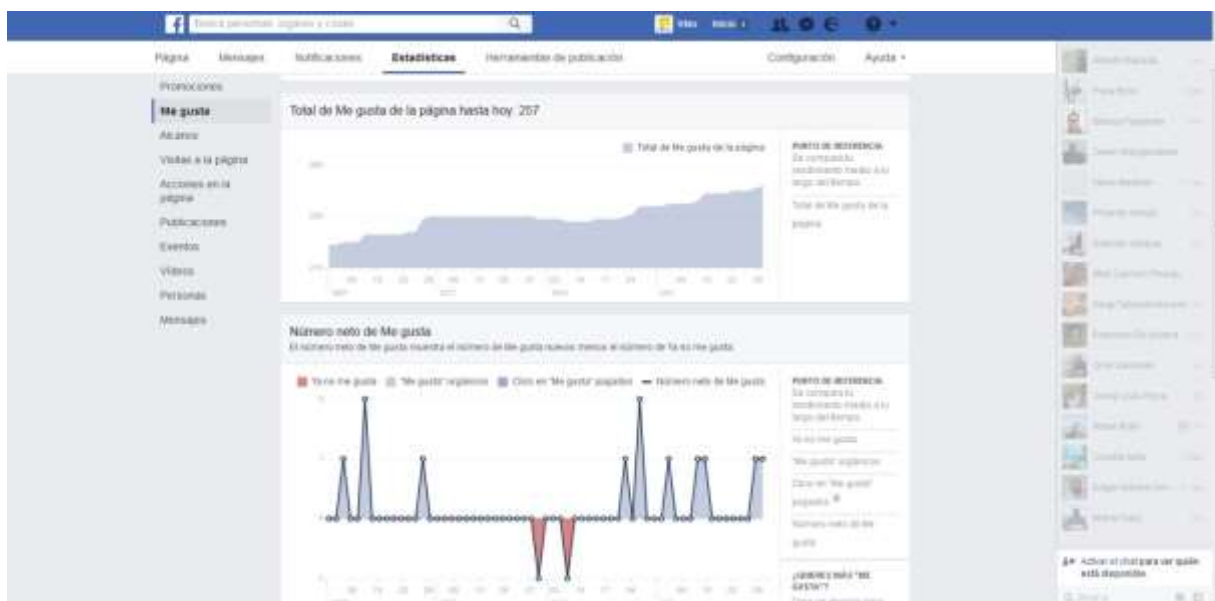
Busca personas, lugares y cosas

Inicio

Página Mensajes Notificaciones Estadísticas Herramientas de publicación Configuración Ayuda

Promociones
Me gusta
Alcance
Visitas a la página
Acciones en la página
Publicaciones
Eventos
Videos
Personas
Mensajes

Total de Me gusta de la página hasta hoy: 257

Total de Me gusta de la página

PUNTO DE REFERENCIA
Se compara tu rendimiento medio a lo largo del tiempo.

Total de Me gusta de la página

Número neto de Me gusta
El número neto de Me gusta muestra el número de Me gusta nuevos menos el número de Ya no me gusta.

Ya no me gusta "Me gusta" orgánicos Clics en "Me gusta" pagados Número neto de Me gusta

PUNTO DE REFERENCIA
Se compara tu rendimiento medio a lo largo del tiempo.

Ya no me gusta
"Me gusta" orgánicos
Clics en "Me gusta" pagados
Número neto de Me gusta

¿QUIERES MÁS "ME GUSTA"?

Activar el chat para ver quién está disponible.